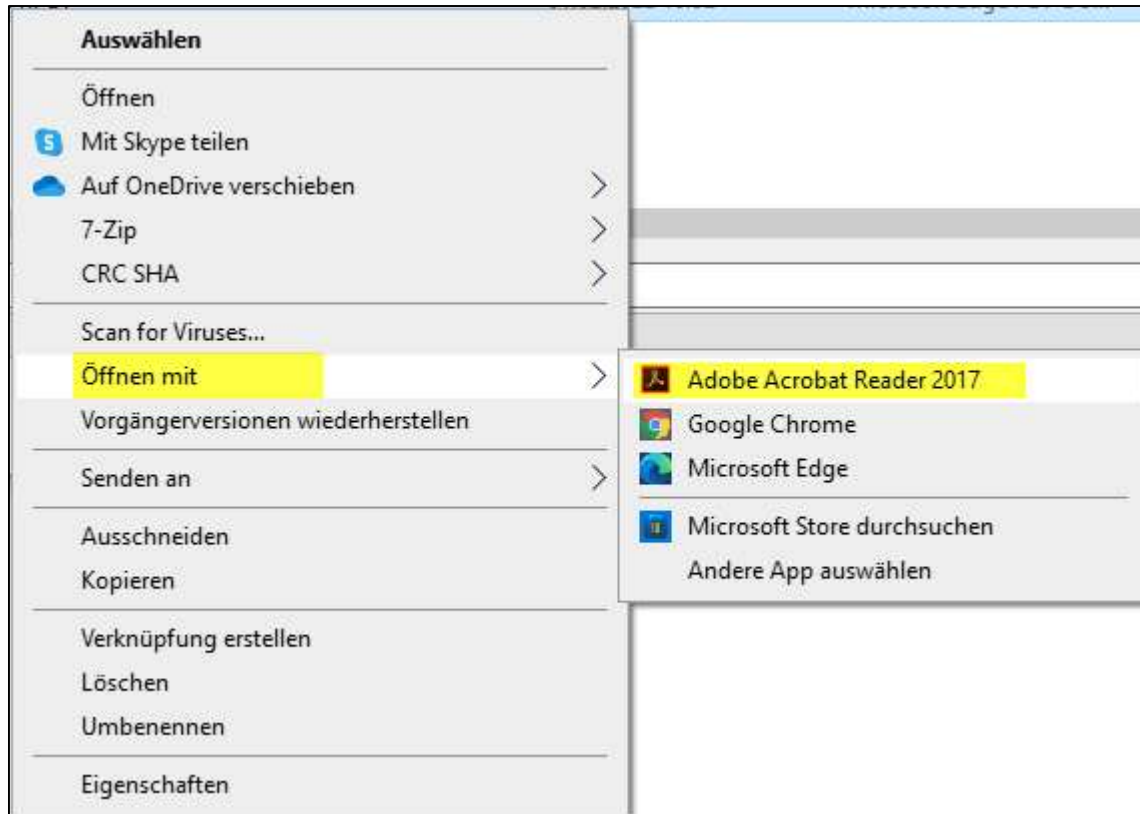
Auswählen

Öffnen
Mit Skype teilen
Auf OneDrive verschieben
7-Zip
CRC SHA

Scan for Viruses...
Öffnen mit
Vorgängerversionen wiederherstellen

Senden an

Ausschneiden
Kopieren

Verknüpfung erstellen
Löschen
Umbenennen

Eigenschaften

Adobe Acrobat Reader 2017
Google Chrome
Microsoft Edge

Microsoft Store durchsuchen
Andere App auswählen